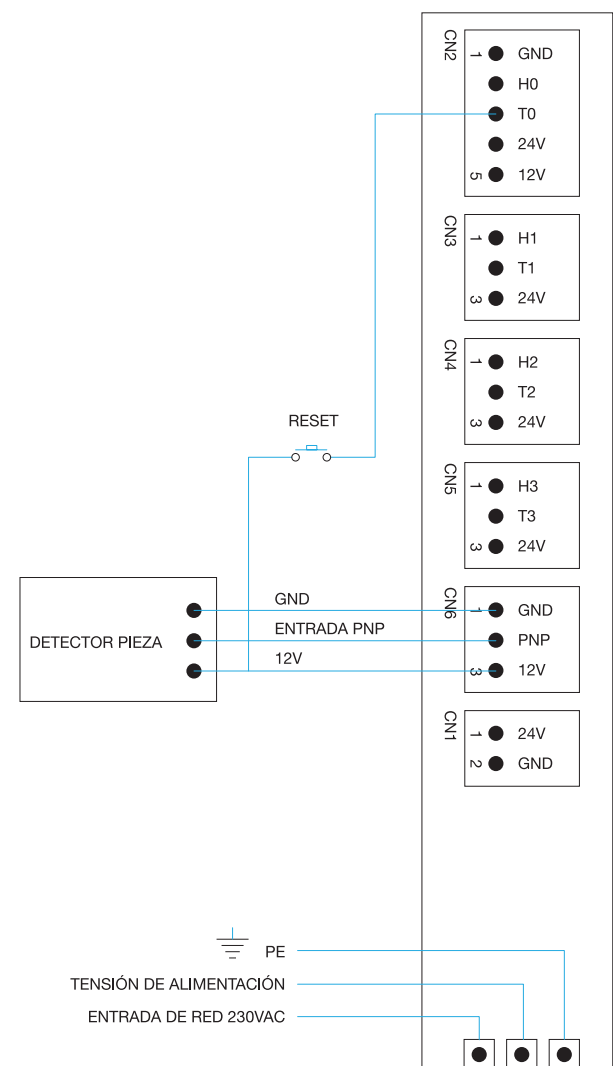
CN2
1 GND
H0
T0
24V
5 12V

CN3
1 H1
T1
3 24V

CN4
1 H2
T2
3 24V

RESET

CN5
1 H3
T3
3 24V

DETECTOR PIEZA
GND
ENTRADA PNP
12V

CN6
1 GND
PNP
3 12V

CN1
1 24V
2 GND

PE
TENSIÓN DE ALIMENTACIÓN
ENTRADA DE RED 230VAC